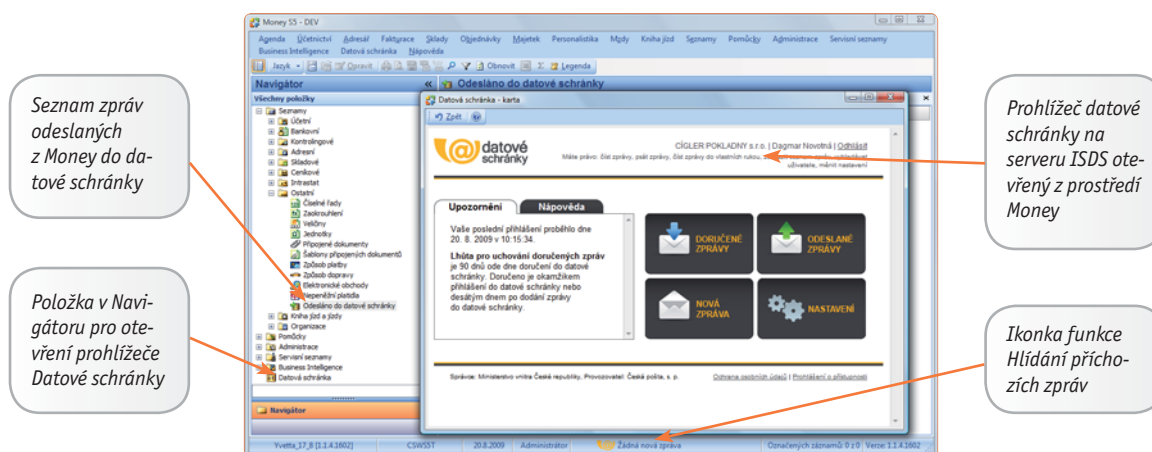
Seznam zpráv odeslaných z Money do datové schránky

Položka v Navigátoru pro otevření prohlížeče Datové schránky

Money S5 - DEV

Agenda Účetnictví Adresář Fakturace Sklady Objednávky Majetek Personalistika Mzdy Kniha jízd Seznamy Pomůcky Administrace Servisní seznamy Business Intelligence Datová schránka Nápověda

Jazyk Opravit Obnovit Legenda

Navigátor

Odesláno do datové schránky

Všechny položky

Seznamy
Účetní
Bankovní
Kontrolingové
Adresní
Skladové
Ceníkové
Intrastat
Ostatní
Číselné řady
Zaokrouhlení
Veličiny
Jednotky
Připojené dokumenty
Šablony připojených dokumentů
Způsob platby
Způsob dopravy
Elektronické obchody
Nepeněžní platidla
Odesláno do datové schránky
Kniha jízd a jízdy
Organizace
Pomůcky
Administrace
Servisní seznamy
Business Intelligence
Datová schránka

Navigátor

Datová schránka - karta

Zpět

datové schránky

CÍGLER POKLADNY s.r.o. | Dagmar Novotná | Odhlásit

Máte právo: číst zprávy, psát zprávy, číst zprávy do vlastních rukou, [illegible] uživatele, měnit nastavení

Upozornění Nápověda

Vaše poslední přihlášení proběhlo dne 20. 8. 2009 v 10:15:34.

Lhůta pro uchování doručených zpráv je 90 dnů ode dne doručení do datové schránky. Doručeno je okamžikem přihlášení do datové schránky nebo desátým dnem po dodání zprávy do datové schránky.

DORUČENÉ ZPRÁVY
ODESLANÉ ZPRÁVY
NOVÁ ZPRÁVA
NASTAVENÍ

Správce: Ministerstvo vnitra České republiky, Provozovatel: Česká pošta, s. p.

Ochrana osobních údajů | Prohlášení o přístupnosti

Yvetta_17_8 [1.1.4.1602] CSWSST 20.8.2009 Administrátor Žádná nová zpráva Označených záznamů: 0 z 0 Verze: 1.1.4.1602

Prohlížeč datové schránky na serveru ISDS otevřený z prostředí Money

Ikonka funkce Hlídání příchozích zpráv